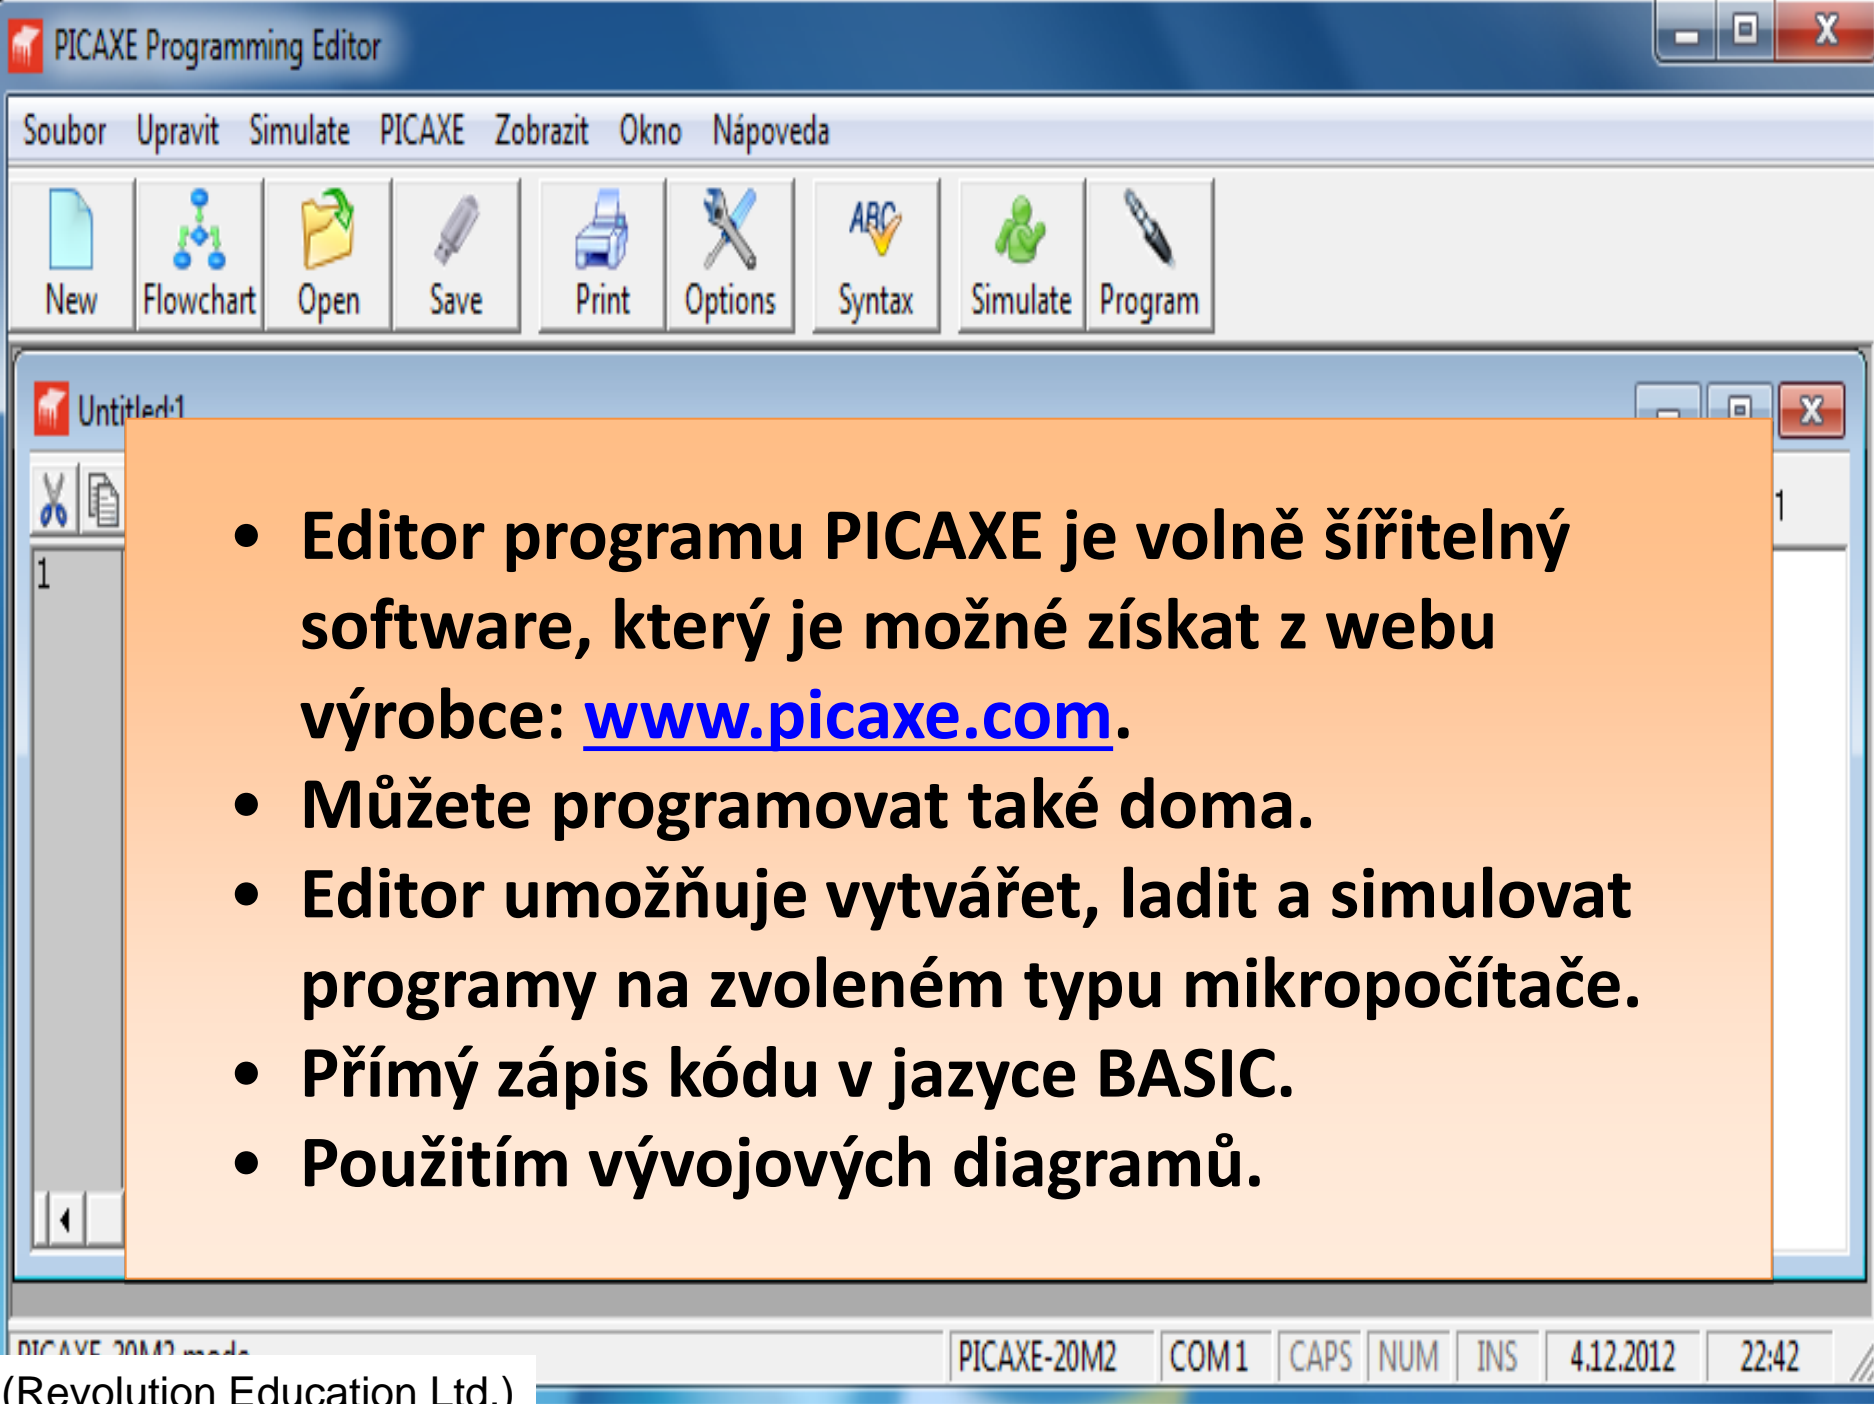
PICAXE Programming Editor

Soubor Upravit Simulate PICAXE Zobrazit Okno Nápoveda

New Flowchart Open Save Print Options Syntax Simulate Program

Untitled1

1

1

• Editor programu PICAXE je volně šířitelný software, který je možné získat z webu výrobce: www.picaxe.com.
• Můžete programovat také doma.
• Editor umožňuje vytvářet, ladit a simulovat programy na zvoleném typu mikropočítače.
• Přímý zápis kódu v jazyce BASIC.
• Použitím vývojových diagramů.

PICAXE-20M2 mode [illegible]

PICAXE-20M2 COM1 CAPS NUM INS 4.12.2012 22:42

(Revolution Education Ltd.)